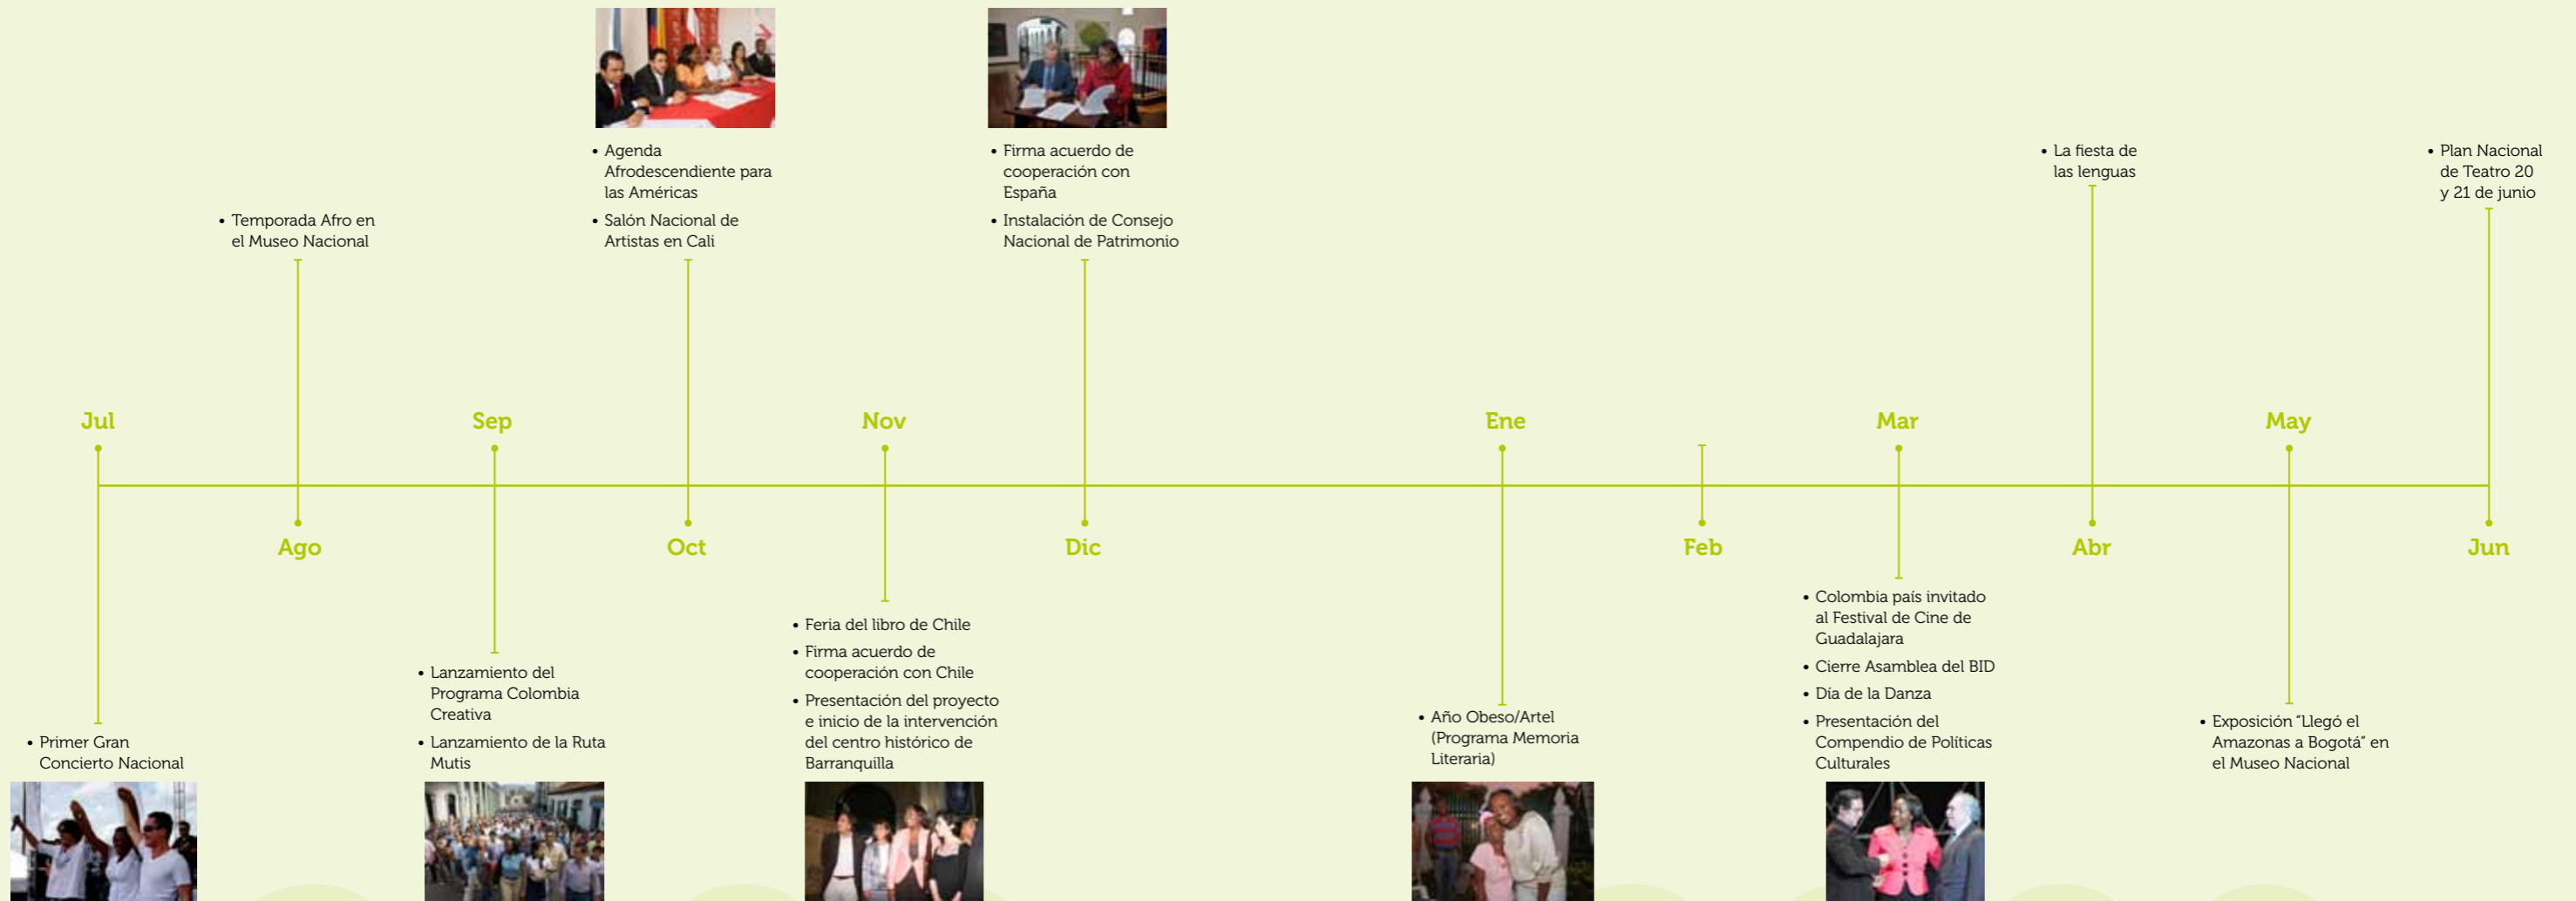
• Agenda Afrodescendiente para las Américas
• Salón Nacional de Artistas en Cali

• Firma acuerdo de cooperación con España
• Instalación de Consejo Nacional de Patrimonio

• La fiesta de las lenguas

• Plan Nacional de Teatro 20 y 21 de junio

• Temporada Afro en el Museo Nacional

Jul
Sep
Nov
Ene
Mar
May

Ago
Oct
Dic
Feb
Abr
Jun

• Primer Gran Concierto Nacional

• Lanzamiento del Programa Colombia Creativa
• Lanzamiento de la Ruta Mutis

• Feria del libro de Chile
• Firma acuerdo de cooperación con Chile
• Presentación del proyecto e inicio de la intervención del centro histórico de Barranquilla

• Año Obeso/Artel (Programa Memoria Literaria)

• Colombia país invitado al Festival de Cine de Guadalajara
• Cierre Asamblea del BID
• Día de la Danza
• Presentación del Compendio de Políticas Culturales

• Exposición "Llegó el Amazonas a Bogotá" en el Museo Nacional